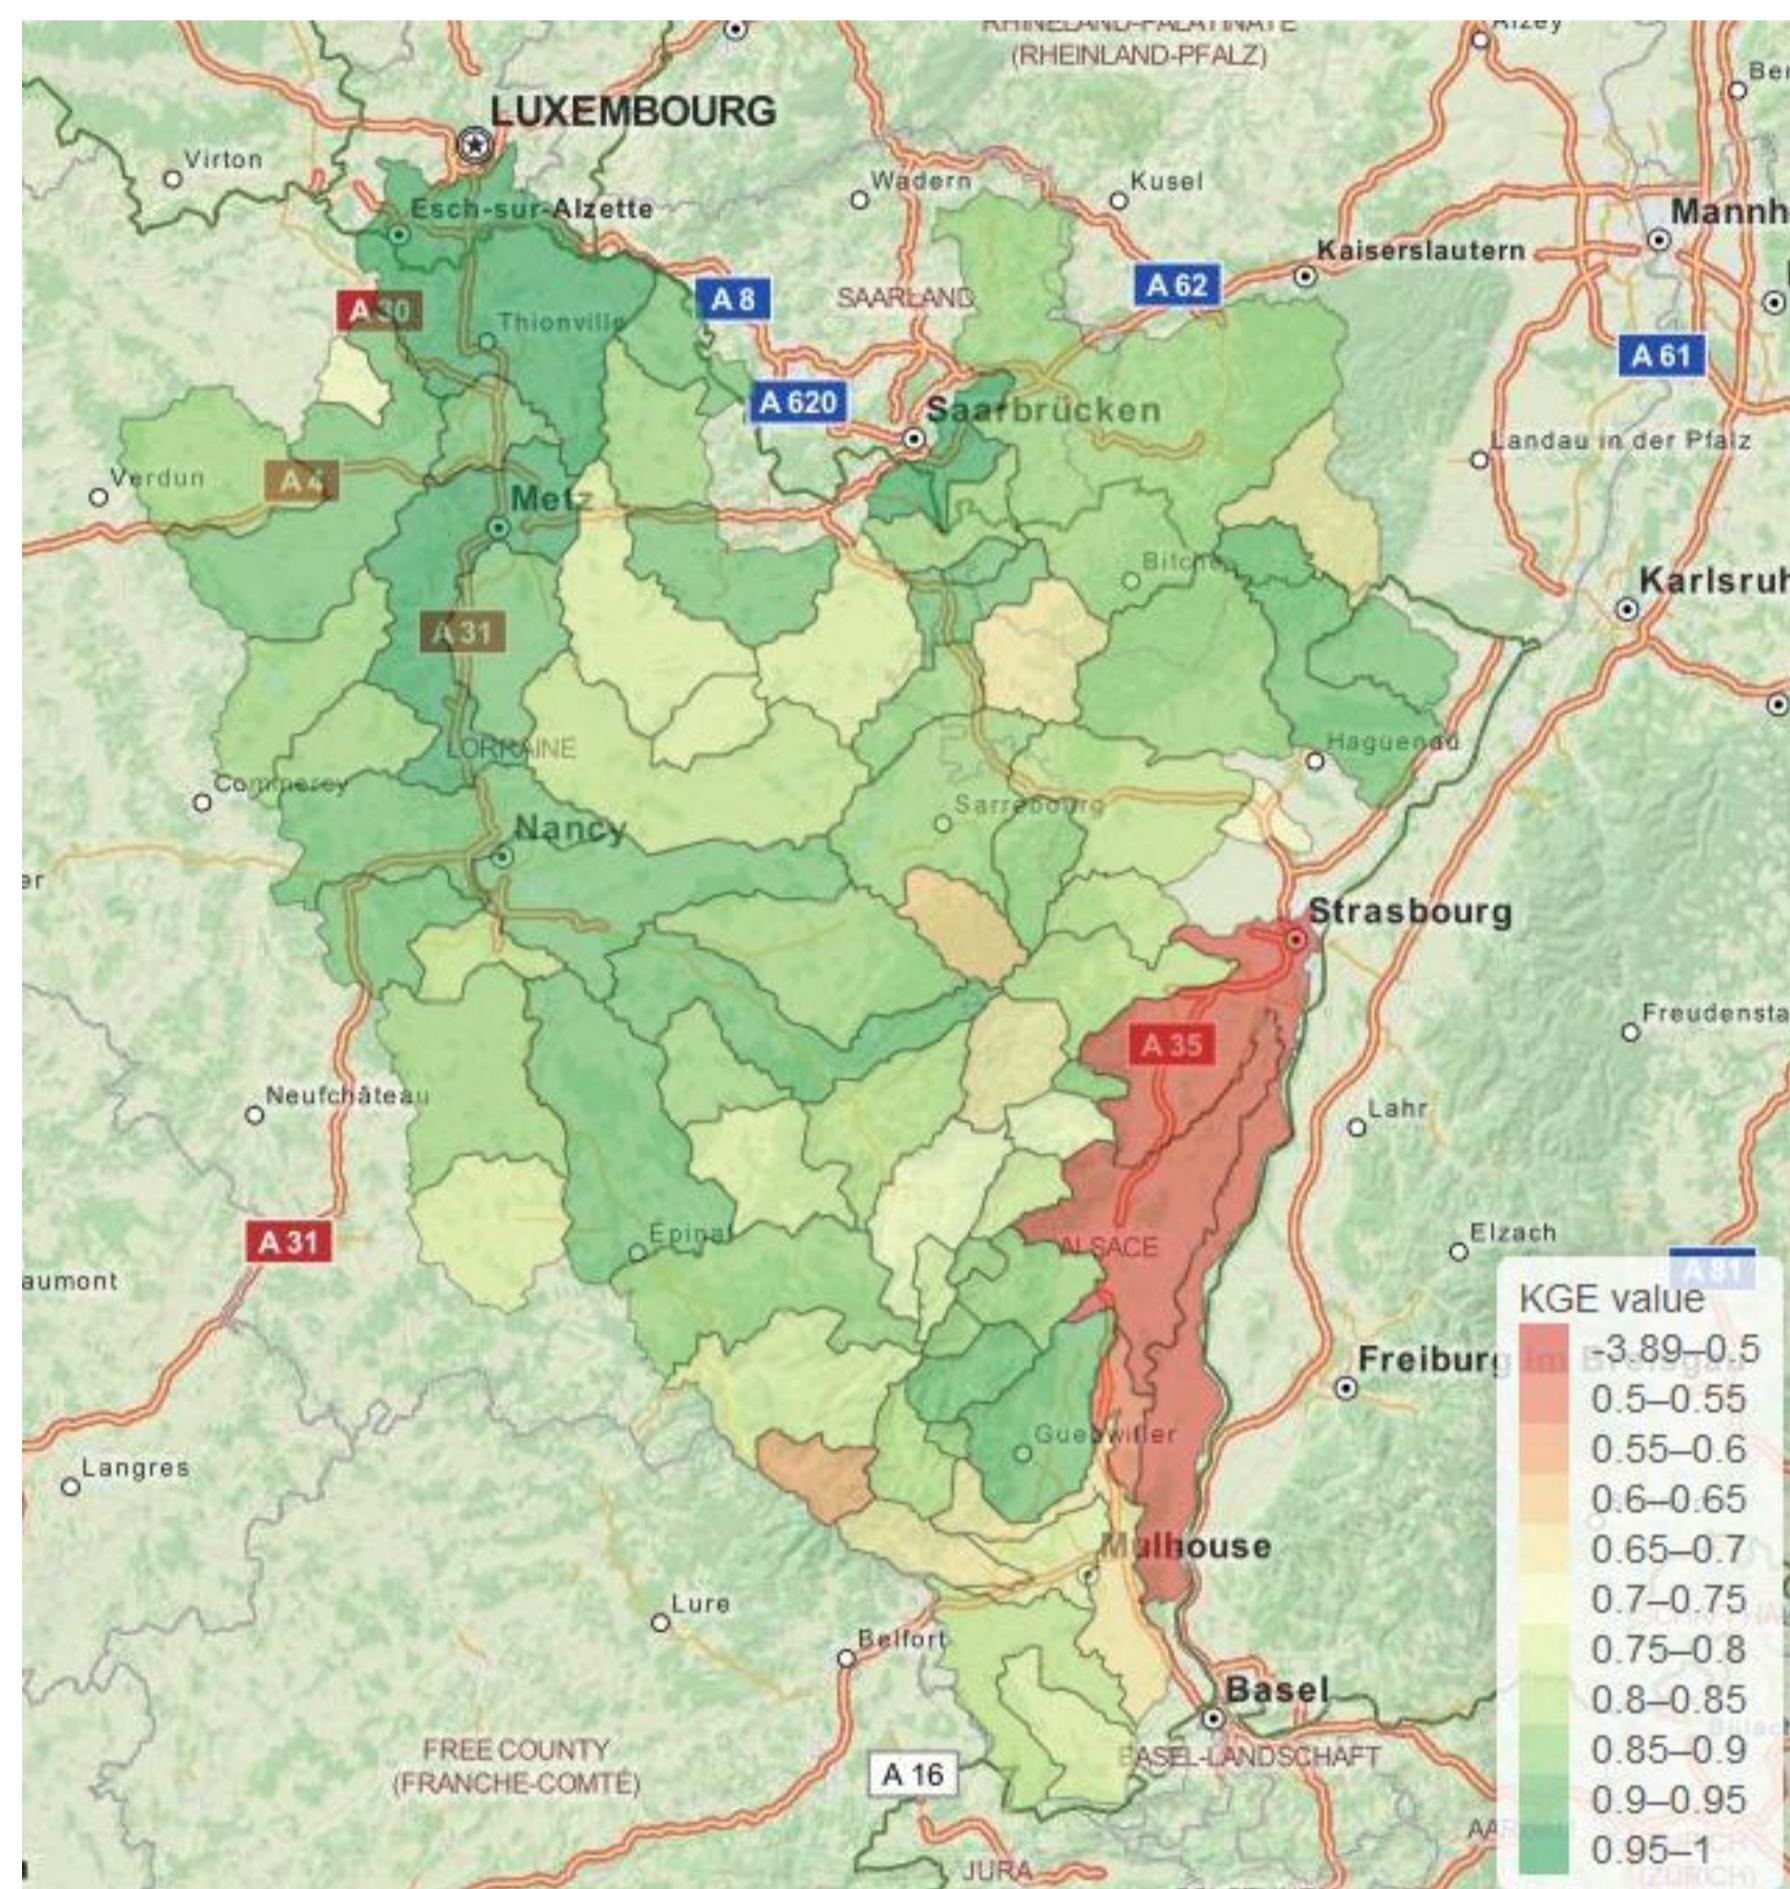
RHINELAND-PALATINATE
(RHEINLAND-PFALZ)
Alzey
LUXEMBOURG
Virton
Wadern
Kusel
Esch-sur-Alzette
Mannh
Kaiserslautern
A 8
SAARLAND
A 62
A 30
Thionville
A 61
A 620
Saarbrücken
Landau in der Pfalz
Verdun
A 4
Metz
Bitche
Karlsruh
A 31
LORRAINE
Haguenau
Commercy
Sarrebourg
Nancy
Strasbourg
Freudensta
A 35
Neufchâteau
Lahr
Epinal
Elzach
A 31
ALSACE
aumont
A 81
KGE value
-3.89–0.5
0.5–0.55
0.55–0.6
0.6–0.65
0.65–0.7
0.7–0.75
0.75–0.8
0.8–0.85
0.85–0.9
0.9–0.95
0.95–1
Freiburg
Guebwiller
Langres
Mulhouse
Lure
Belfort
Basel
FREE COUNTY
(FRANCHE-COMTÉ)
A 16
BASEL-LANDSCHAFT
JURA